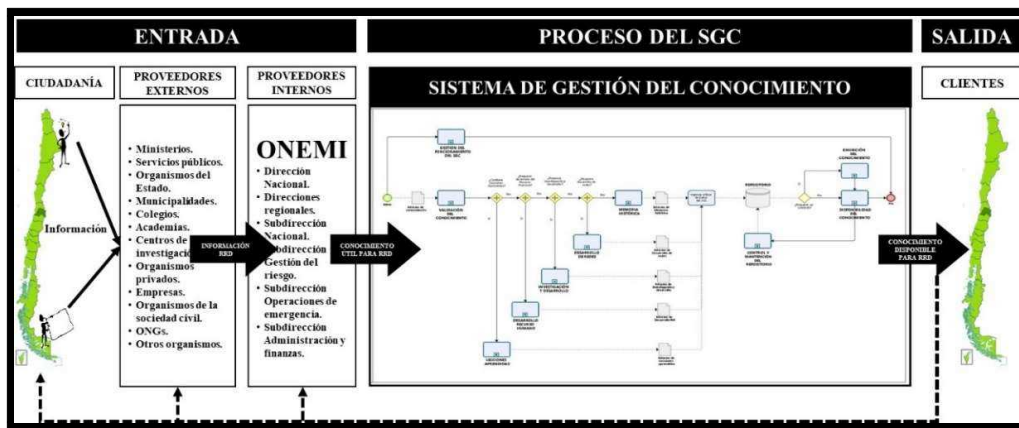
ENTRADA

PROCESO DEL SGC

SALIDA

CIUDADANÍA

PROVEEDORES EXTERNOS

PROVEEDORES INTERNOS

SISTEMA DE GESTIÓN DEL CONOCIMIENTO

CLIENTES

Información

- Ministerios.
- Servicios públicos.
- Organismos del Estado.
- Municipalidades.
- Colegios.
- Academias.
- Centros de investigación
- Organismos privados.
- Empresas.
- Organismos de la sociedad civil.
- ONGs.
- Otros organismos.

INFORMACIÓN RRD

ONEMI

- Dirección Nacional.
- Direcciones regionales.
- Subdirección Nacional.
- Subdirección Gestión del riesgo.
- Subdirección Operaciones de emergencia.
- Subdirección Administración y finanzas.

CONOCIMIENTO UTIL PARA RRD

CONOCIMIENTO DISPONIBLE PARA RRD

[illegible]